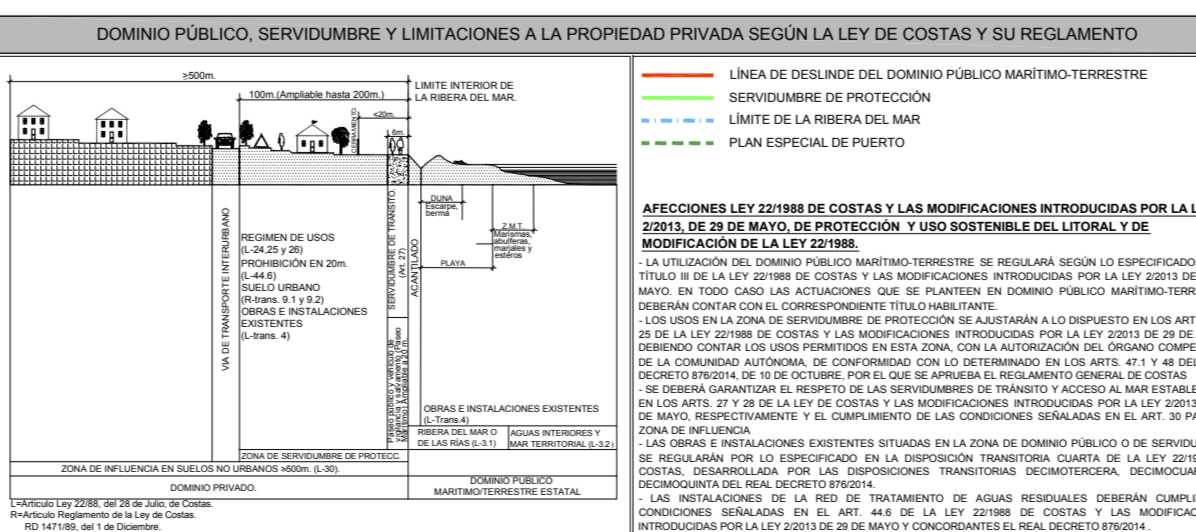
DOMINIO PÚBLICO, SERVIDUMBRE Y LIMITACIONES A LA PROPIEDAD PRIVADA SEGÚN LA LEY DE COSTAS Y SU REGLAMENTO

>500m.

100m.(Ampliable hasta 200m.)

LIMITE INTERIOR DE LA RIBERA DEL MAR.

<20m.

6m.

ESTACIONAMIENTO

DUNA Escarpe, berma

Z.M.T. Marismas, albuferas, marjales y esteros

PLAYA

ACANTILADO

SERVIDUMBRE DE TRÁNSITO (Art. 27)

VIA DE TRANSPORTE INTERURBANO

REGIMEN DE USOS (L-24,25 y 26)
PROHIBICIÓN EN 20m. (L-44.6)
SUELO URBANO (R-trans. 9.1 y 9.2)
OBRAS E INSTALACIONES EXISTENTES (L-trans. 4)

Paseo público y vehículos de vigilancia y salvamento (Paseo Marítimo) Ampliable a 20 m.

OBRAS E INSTALACIONES EXISTENTES (L-Trans.4)

RIBERA DEL MAR O DE LAS RÍAS (L-3.1)

AGUAS INTERIORES Y MAR TERRITORIAL (L-3.2)

ZONA DE SERVIDUMBRE DE PROTECC.

ZONA DE INFLUENCIA EN SUELOS NO URBANOS >500m. (L-30).

DOMINIO PRIVADO.

DOMINIO PÚBLICO MARÍTIMO/TERRESTRE ESTATAL

L=Artículo Ley 22/88, del 28 de Julio, de Costas.
R=Artículo Reglamento de la Ley de Costas.
RD 1471/89, del 1 de Diciembre.

LÍNEA DE DESLINDE DEL DOMINIO PÚBLICO MARÍTIMO-TERRESTRE
SERVIDUMBRE DE PROTECCIÓN
LÍMITE DE LA RIBERA DEL MAR
PLAN ESPECIAL DE PUERTO

AFECCIONES LEY 22/1988 DE COSTAS Y LAS MODIFICACIONES INTRODUCIDAS POR LA L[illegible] 2/2013, DE 29 DE MAYO, DE PROTECCIÓN Y USO SOSTENIBLE DEL LITORAL Y DE MODIFICACIÓN DE LA LEY 22/1988.

- LA UTILIZACIÓN DEL DOMINIO PÚBLICO MARÍTIMO-TERRESTRE SE REGULARÁ SEGÚN LO ESPECIFICADO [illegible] TÍTULO III DE LA LEY 22/1988 DE COSTAS Y LAS MODIFICACIONES INTRODUCIDAS POR LA LEY 2/2013 DE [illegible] MAYO. EN TODO CASO LAS ACTUACIONES QUE SE PLANTEEN EN DOMINIO PÚBLICO MARÍTIMO-TERR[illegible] DEBERÁN CONTAR CON EL CORRESPONDIENTE TÍTULO HABILITANTE.
- LOS USOS EN LA ZONA DE SERVIDUMBRE DE PROTECCIÓN SE AJUSTARÁN A LO DISPUESTO EN LOS ART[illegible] 25 DE LA LEY 22/1988 DE COSTAS Y LAS MODIFICACIONES INTRODUCIDAS POR LA LEY 2/2013 DE 29 DE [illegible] DEBIENDO CONTAR CON LOS USOS PERMITIDOS EN ESTA ZONA, CON LA AUTORIZACIÓN DEL ÓRGANO COMPE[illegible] DE LA COMUNIDAD AUTÓNOMA, DE CONFORMIDAD CON LO DETERMINADO EN LOS ARTS. 47.1 Y 48 DEL DECRETO 876/2014, DE 10 DE OCTUBRE, POR EL QUE SE APRUEBA EL REGLAMENTO GENERAL DE COSTAS
- SE DEBERÁ GARANTIZAR EL RESPETO DE LAS SERVIDUMBRES DE TRÁNSITO Y ACCESO AL MAR ESTABLE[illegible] EN LOS ARTS. 27 Y 28 DE LA LEY DE COSTAS Y LAS MODIFICACIONES INTRODUCIDAS POR LA LEY 2/2013 DE MAYO, RESPECTIVAMENTE Y EL CUMPLIMIENTO DE LAS CONDICIONES SEÑALADAS EN EL ART. 30 PA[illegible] ZONA DE INFLUENCIA
- LAS OBRAS E INSTALACIONES EXISTENTES SITUADAS EN LA ZONA DE DOMINIO PÚBLICO O DE SERVIDU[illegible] SE REGULARÁN POR LO ESPECIFICADO EN LA DISPOSICIÓN TRANSITORIA CUARTA DE LA LEY 22/19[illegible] COSTAS, DESARROLLADA POR LAS DISPOSICIONES TRANSITORIAS DECIMOTERCERA, DECIMOCUAR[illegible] DECIMOQUINTA DEL REAL DECRETO 876/2014.
- LAS INSTALACIONES DE LA RED DE TRATAMIENTO DE AGUAS RESIDUALES DEBERÁN CUMPLI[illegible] CONDICIONES SEÑALADAS EN EL ART. 44.6 DE LA LEY 22/1988 DE COSTAS Y LAS MODIFICAC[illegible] INTRODUCIDAS POR LA LEY 2/2013 DE 29 DE MAYO Y CONCORDANTES EL REAL DECRETO 876/2014 .